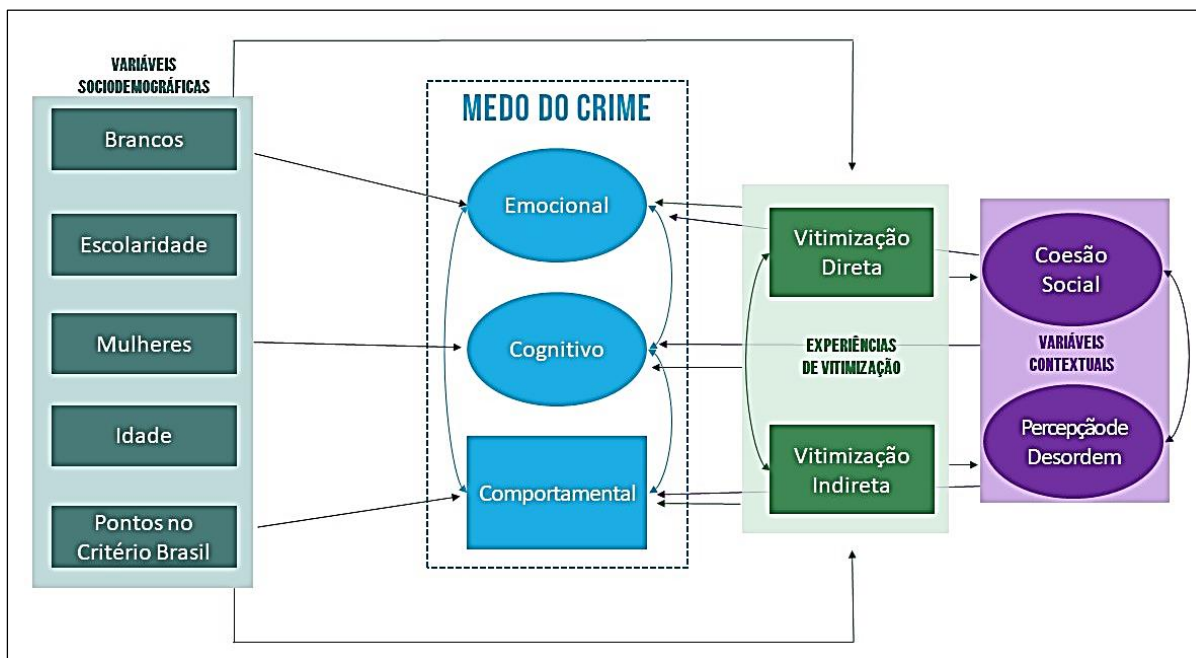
VARIÁVEIS SOCIODEMOGRÁFICAS

Brancos

Escolaridade

Mulheres

Idade

Pontos no Critério Brasil

MEDO DO CRIME

Emocional

Cognitivo

Comportamental

Vitimização Direta

EXPERIÊNCIAS DE VITIMIZAÇÃO

Vitimização Indireta

Coesão Social

VARIÁVEIS CONTEXTUAIS

Percepção de Desordem